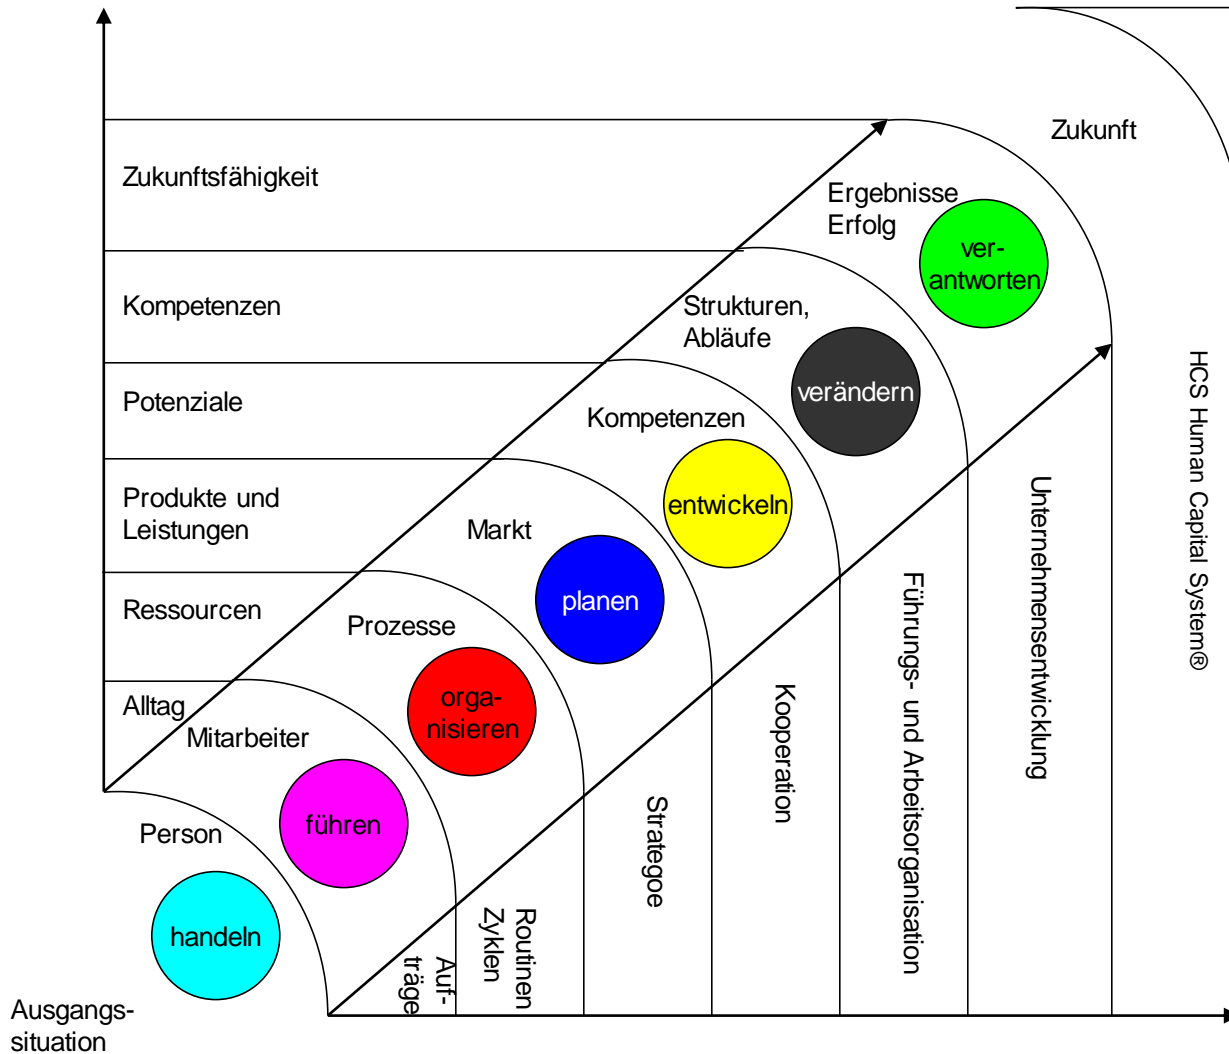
Zukunft

Zukunftsfähigkeit

Kompetenzen

Potenziale

Produkte und Leistungen

Ressourcen

Alltag

Ergebnisse Erfolg

ver-antworten

Strukturen, Abläufe

verändern

Kompetenzen

entwickeln

Markt

planen

Prozesse

orga-nisieren

Mitarbeiter

führen

Person

handeln

Ausgangs-situation

Auf-träge

Routinen Zyklen

Strategoe

Kooperation

Führungs- und Arbeitsorganisation

Unternehmensentwicklung

HCS Human Capital System®